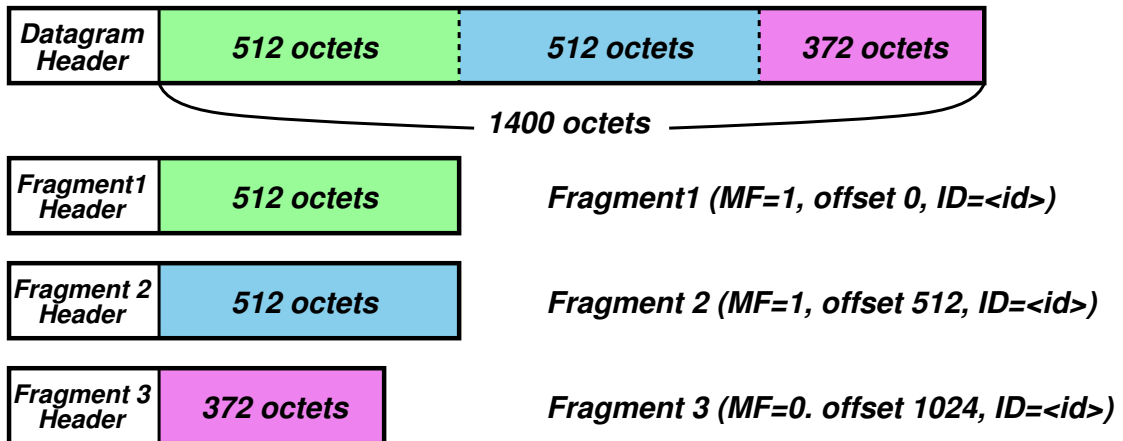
Datagram Header

512 octets

512 octets

372 octets

1400 octets

Fragment1 Header

512 octets

Fragment1 (MF=1, offset 0, ID=<id>)

Fragment 2 Header

512 octets

Fragment 2 (MF=1, offset 512, ID=<id>)

Fragment 3 Header

372 octets

Fragment 3 (MF=0. offset 1024, ID=<id>)